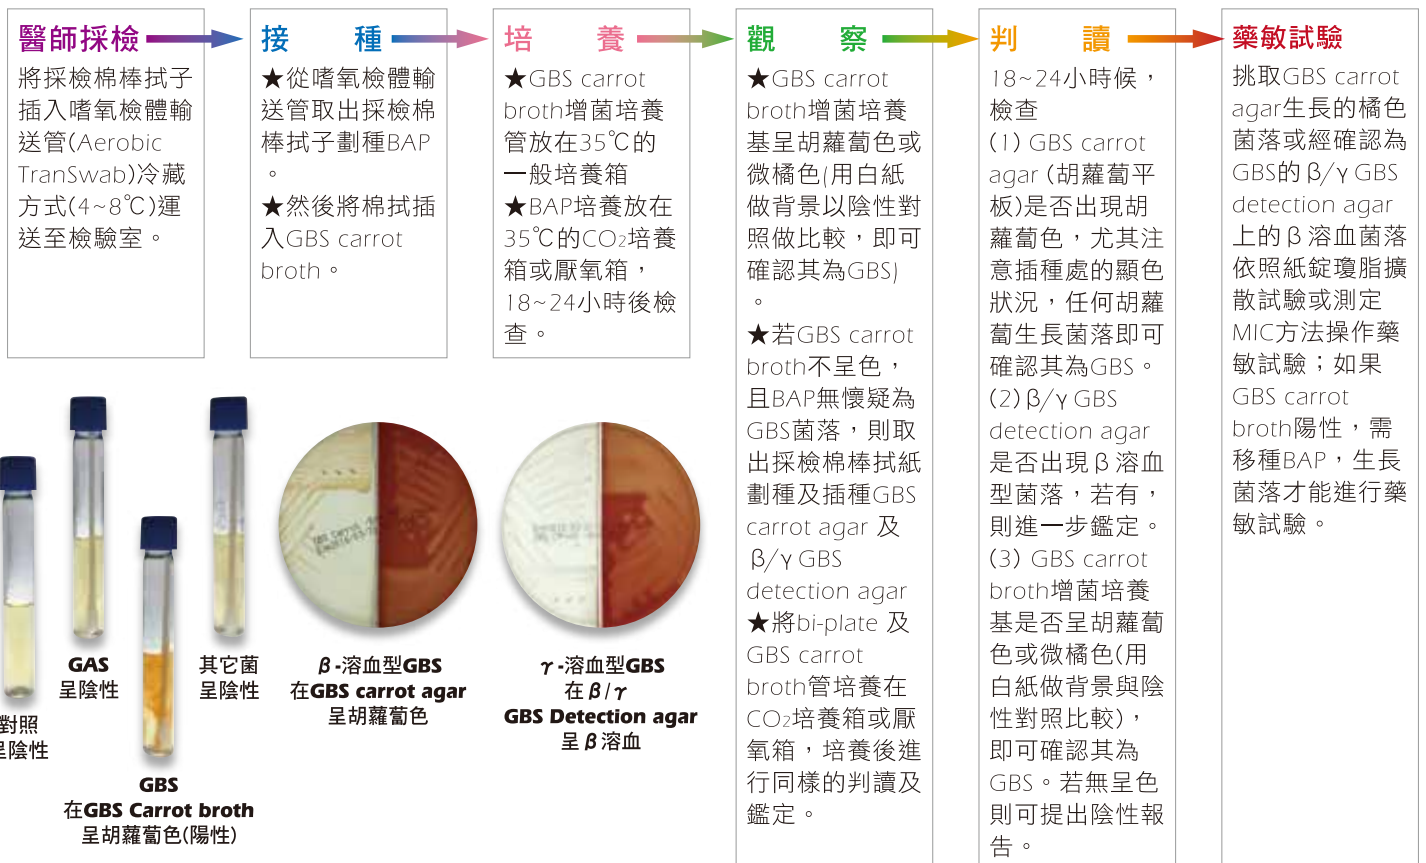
醫師採檢

將採檢棉棒拭子插入嗜氧檢體輸送管(Aerobic TranSwab)冷藏方式(4~8℃)運送至檢驗室。

接　　種

★從嗜氧檢體輸送管取出採檢棉棒拭子劃種BAP。
★然後將棉拭插入GBS carrot broth。

培　　養

★GBS carrot broth增菌培養管放在35℃的一般培養箱
★BAP培養放在35℃的$CO_2$培養箱或厭氧箱，18~24小時後檢查。

觀　　察

★GBS carrot broth增菌培養基呈胡蘿蔔色或微橘色(用白紙做背景以陰性對照做比較，即可確認其為GBS)。
★若GBS carrot broth不呈色，且BAP無懷疑為GBS菌落，則取出採檢棉棒拭紙劃種及插種GBS carrot agar 及 β/γ GBS detection agar
★將bi-plate 及 GBS carrot broth管培養在$CO_2$培養箱或厭氧箱，培養後進行同樣的判讀及鑑定。

判　　讀

18~24小時候，檢查
(1) GBS carrot agar (胡蘿蔔平板)是否出現胡蘿蔔色，尤其注意插種處的顯色狀況，任何胡蘿蔔生長菌落即可確認其為GBS。
(2) β/γ GBS detection agar 是否出現β溶血型菌落，若有，則進一步鑑定。
(3) GBS carrot broth增菌培養基是否呈胡蘿蔔色或微橘色(用白紙做背景與陰性對照比較)，即可確認其為GBS。若無呈色則可提出陰性報告。

藥敏試驗

挑取GBS carrot agar生長的橘色菌落或經確認為GBS的β/γ GBS detection agar 上的β溶血菌落依照紙錠瓊脂擴散試驗或測定MIC方法操作藥敏試驗；如果GBS carrot broth陽性，需移種BAP，生長菌落才能進行藥敏試驗。

對照
呈陰性

GAS
呈陰性

GBS
在GBS Carrot broth
呈胡蘿蔔色(陽性)

其它菌
呈陰性

β-溶血型GBS
在GBS carrot agar
呈胡蘿蔔色

γ-溶血型GBS
在β/γ
GBS Detection agar
呈β溶血